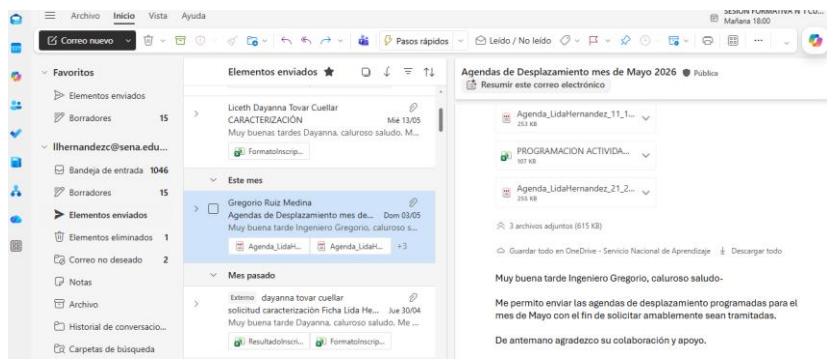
Archivo Inicio Vista Ayuda

SESION FORMATIVA N°1 CU... Mañana 18:00

Correo nuevo

Pasos rápidos

Leído / No leído

Favoritos

Elementos enviados

Borradores 15

llhernandezc@sena.edu...

Bandeja de entrada 1046

Borradores 15

Elementos enviados

Elementos eliminados 1

Correo no deseado 2

Notas

Archivo

Historial de conversacio...

Carpetas de búsqueda

Elementos enviados ★

Liceth Dayanna Tovar Cuellar
CARACTERIZACIÓN Mié 13/05
Muy buenas tardes Dayanna, caluroso saludo. M...

FormatoInscrip...

Este mes

Gregorio Ruiz Medina
Agendas de Desplazamiento mes de... Dom 03/05
Muy buena tarde Ingeniero Gregorio, caluroso s...

Agenda_LidaH... Agenda_LidaH... +3

Mes pasado

Externo dayanna tovar cuellar
solicitud caracterización Ficha Lida He... Jue 30/04
Muy buena tarde Dayanna, caluroso saludo. Me ...

ResultadoInscri... FormatoInscrip...

Agendas de Desplazamiento mes de Mayo 2026 Público

Resumir este correo electrónico

Agenda_LidaHernandez_11_1...
253 KB

PROGRAMACION ACTIVIDA...
107 KB

Agenda_LidaHernandez_21_2...
255 KB

3 archivos adjuntos (615 KB)

Guardar todo en OneDrive - Servicio Nacional de Aprendizaje Descargar todo

Muy buena tarde Ingeniero Gregorio, caluroso saludo-

Me permito enviar las agendas de desplazamiento programadas para el mes de Mayo con el fin de solicitar amablemente sean tramitadas.

De antemano agradezco su colaboración y apoyo.